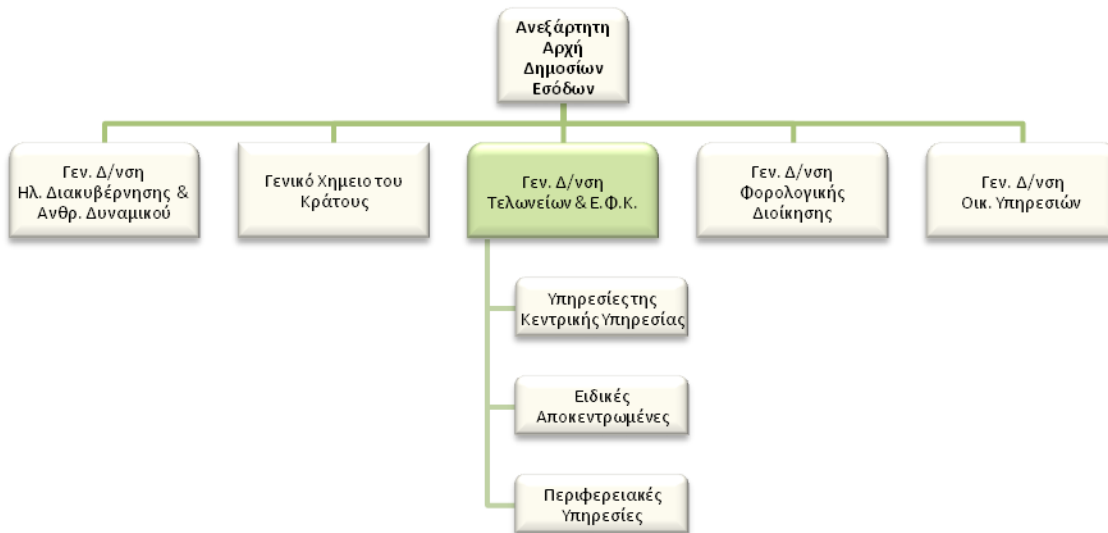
Ανεξάρτητη Αρχή Δημοσίων Εσόδων

Γεν. Δ/νση Ηλ. Διακυβέρνησης & Ανθρ. Δυναμικού

Γενικό Χημειο του Κράτους

Γεν. Δ/νση Τελωνείων & Ε.Φ.Κ.

Γεν. Δ/νση Φορολογικής Διοίκησης

Γεν. Δ/νση Οικ. Υπηρεσιών

Υπηρεσίες της Κεντρικής Υπηρεσίας

Ειδικές Αποκεντρωμένες

Περιφερειακές Υπηρεσίες